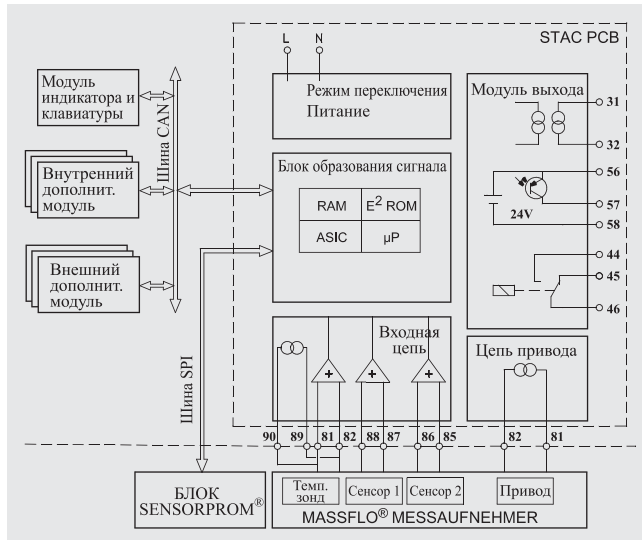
STAC PCB

L N

Режим переключения Питание

Модуль выхода

31

32

56

57

24V

58

44

45

46

Модуль индикатора и клавиатуры

Шина CAN

Внутренний дополнит. модуль

Внешний дополнит. модуль

Блок образования сигнала

| RAM | $E^2$ ROM |
|---|---|
| ASIC | µP |

Входная цепь

Цепь привода

Шина SPI

90 89 81 82 88 87 86 85 82 81

БЛОК SENSORPROM®

Темп. зонд

Сенсор 1

Сенсор 2

Привод

MASSFLO® MESSAUFNEHMER